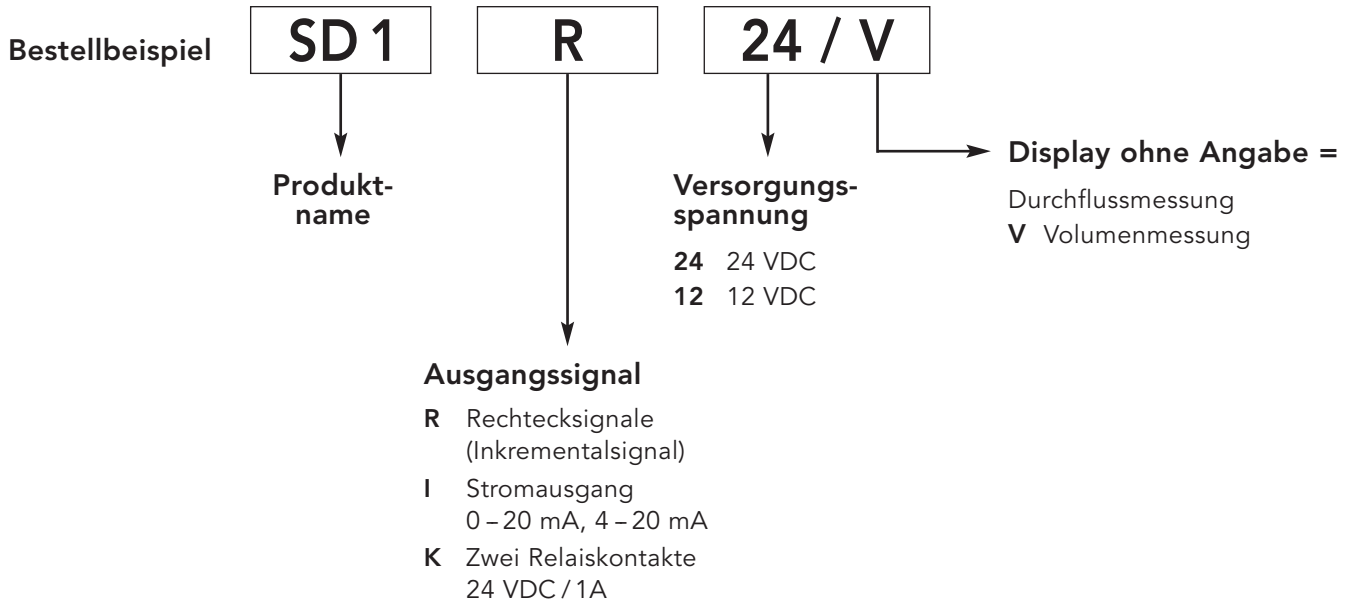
Bestellbeispiel SD 1 R 24 / V

Produktname

Versorgungsspannung

24 24 VDC
12 12 VDC

Display ohne Angabe =

Durchflussmessung
V Volumenmessung

Ausgangssignal

R Rechtecksignale (Inkrementalsignal)
I Stromausgang 0 – 20 mA, 4 – 20 mA
K Zwei Relaiskontakte 24 VDC / 1A